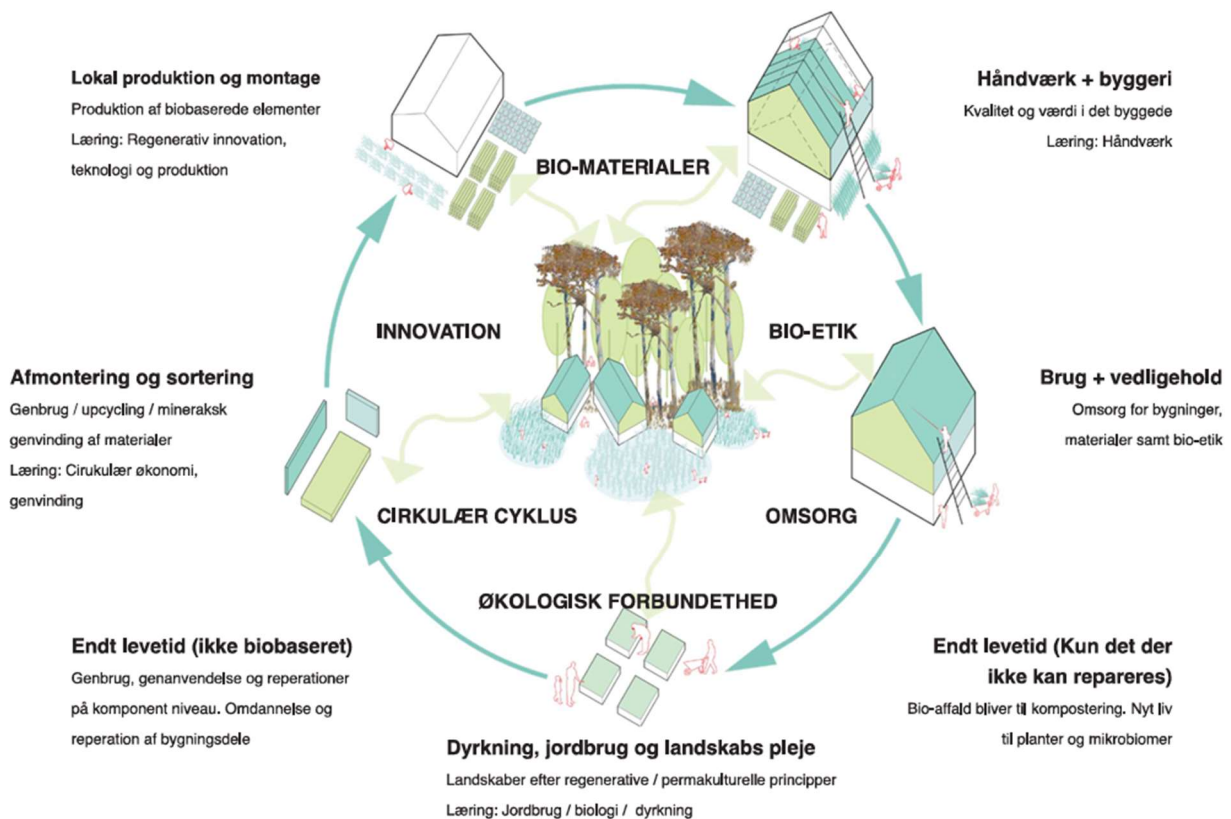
Lokal produktion og montage
Produktion af biobaserede elementer
Læring: Regenerativ innovation, teknologi og produktion

Håndværk + byggeri
Kvalitet og værdi i det byggede
Læring: Håndværk

BIO-MATERIALER

INNOVATION

BIO-ETIK

Afmontering og sortering
Genbrug / upcycling / mineraksk genvinding af materialer
Læring: Cirkulær økonomi, genvinding

Brug + vedligehold
Omsorg for bygninger, materialer samt bio-etik

CIRKULÆR CYKLUS

OMSORG

ØKOLOGISK FORBUNDETHED

Endt levetid (ikke biobaseret)
Genbrug, genanvendelse og reperationer på komponent niveau. Omdannelse og reperation af bygningsdele

Endt levetid (Kun det der ikke kan repareres)
Bio-affald bliver til kompostering. Nyt liv til planter og mikrobiomer

Dyrkning, jordbrug og landskabs pleje
Landskaber efter regenerative / permakulturelle principper
Læring: Jordbrug / biologi / dyrkning